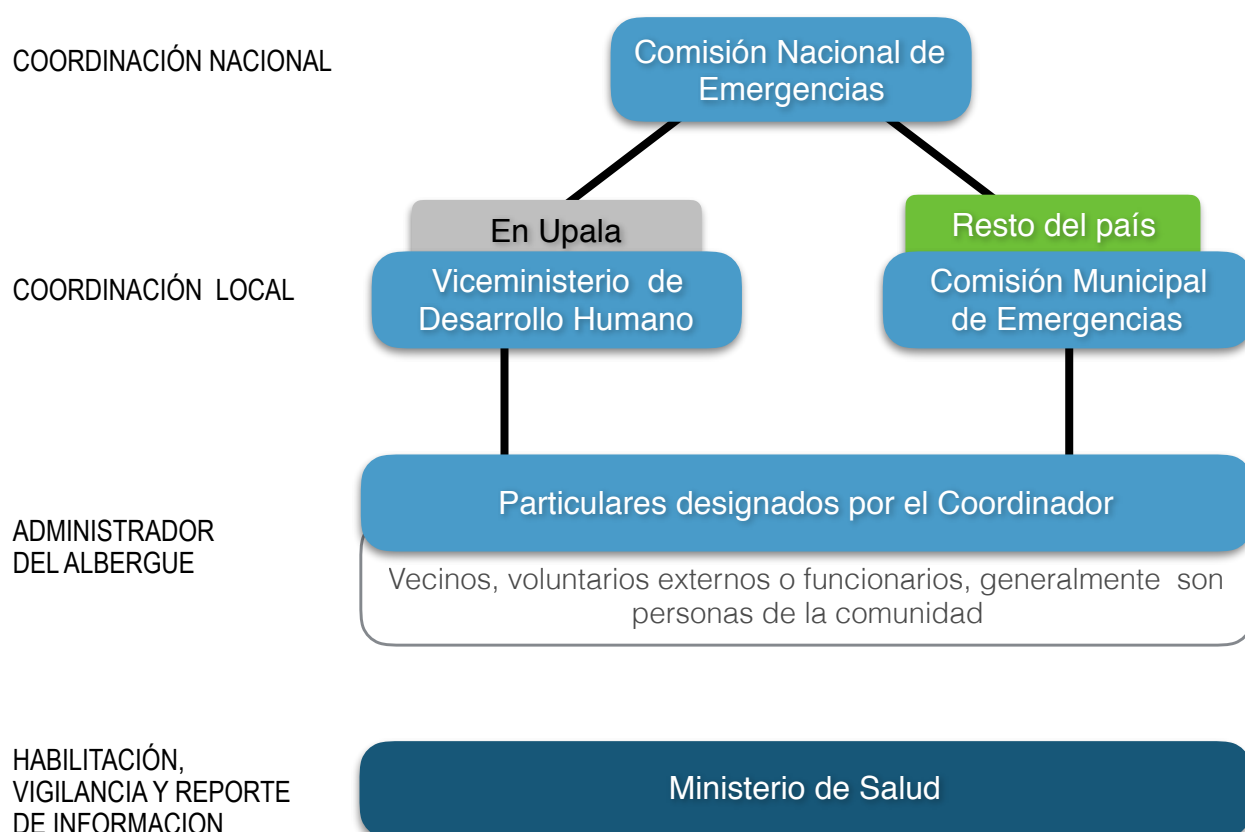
COORDINACIÓN NACIONAL

Comisión Nacional de Emergencias

En Upala

Resto del país

COORDINACIÓN LOCAL

Viceministerio de Desarrollo Humano

Comisión Municipal de Emergencias

ADMINISTRADOR DEL ALBERGUE

Particulares designados por el Coordinador

Vecinos, voluntarios externos o funcionarios, generalmente son personas de la comunidad

HABILITACIÓN, VIGILANCIA Y REPORTE DE INFORMACION

Ministerio de Salud